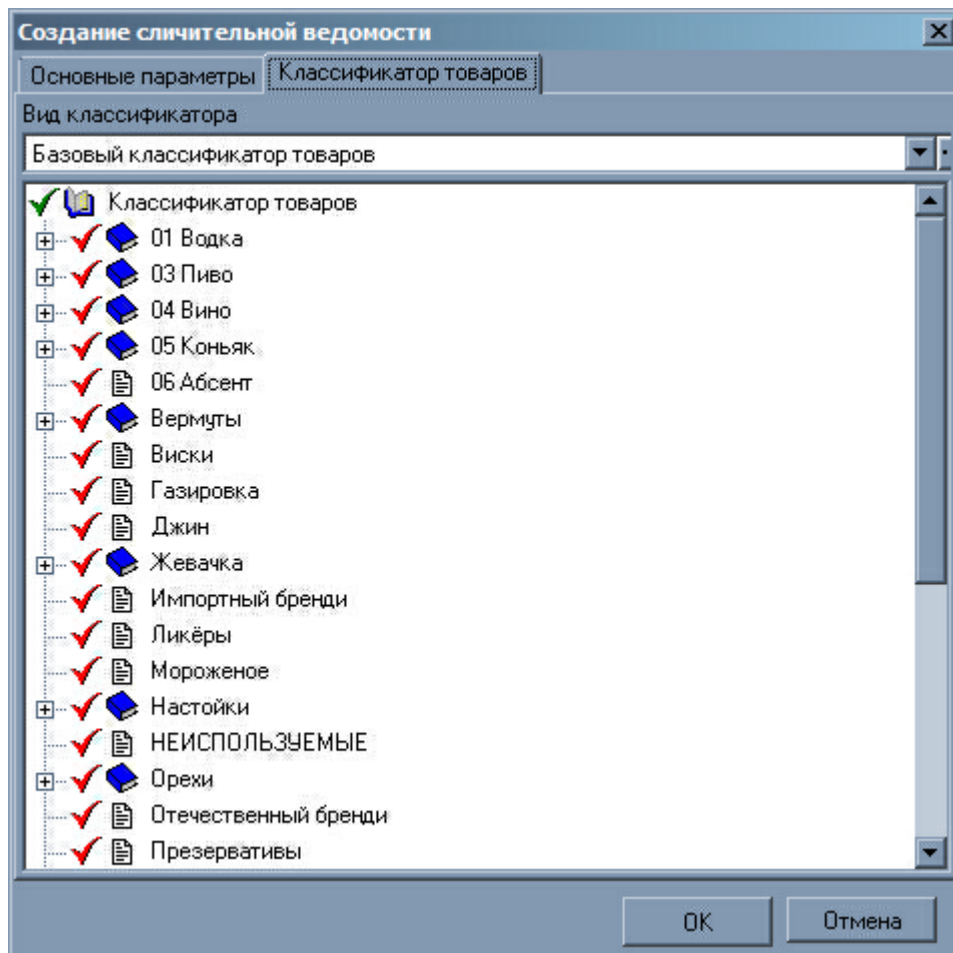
Создание сличительной ведомости

Основные параметры | Классификатор товаров

Вид классификатора

Базовый классификатор товаров

Классификатор товаров
01 Водка
03 Пиво
04 Вино
05 Коньяк
06 Абсент
Вермуты
Виски
Газировка
Джин
Жевачка
Импортный бренди
Ликёры
Мороженое
Настойки
НЕИСПОЛЬЗУЕМЫЕ
Орехи
Отечественный бренди
Презервативы

OK
Отмена